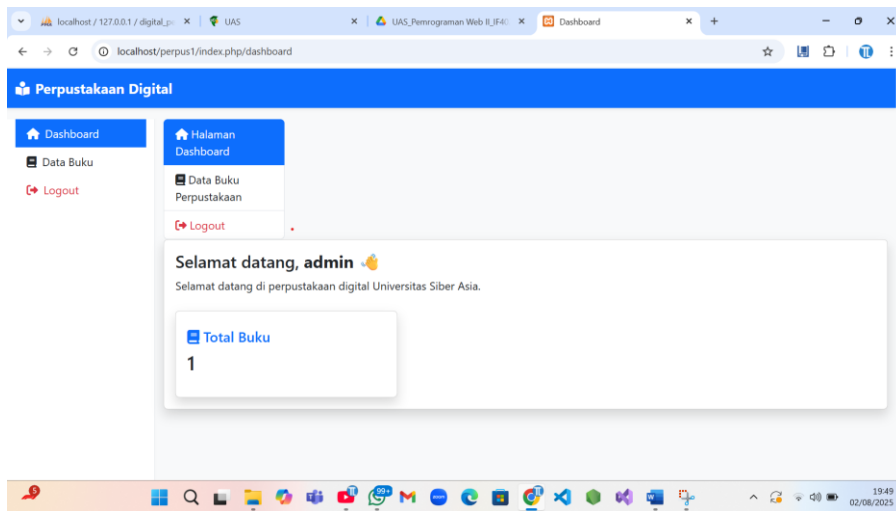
localhost / 127.0.0.1 / digital_p ×
UAS ×
UAS_Pemrograman Web II_IF40 ×
Dashboard ×
+

localhost/perpus1/index.php/dashboard

Perpustakaan Digital

Dashboard
Data Buku
Logout

Halaman Dashboard
Data Buku Perpustakaan
Logout

Selamat datang, **admin**

Selamat datang di perpustakaan digital Universitas Siber Asia.

Total Buku
1

99+

19:49
02/08/2025